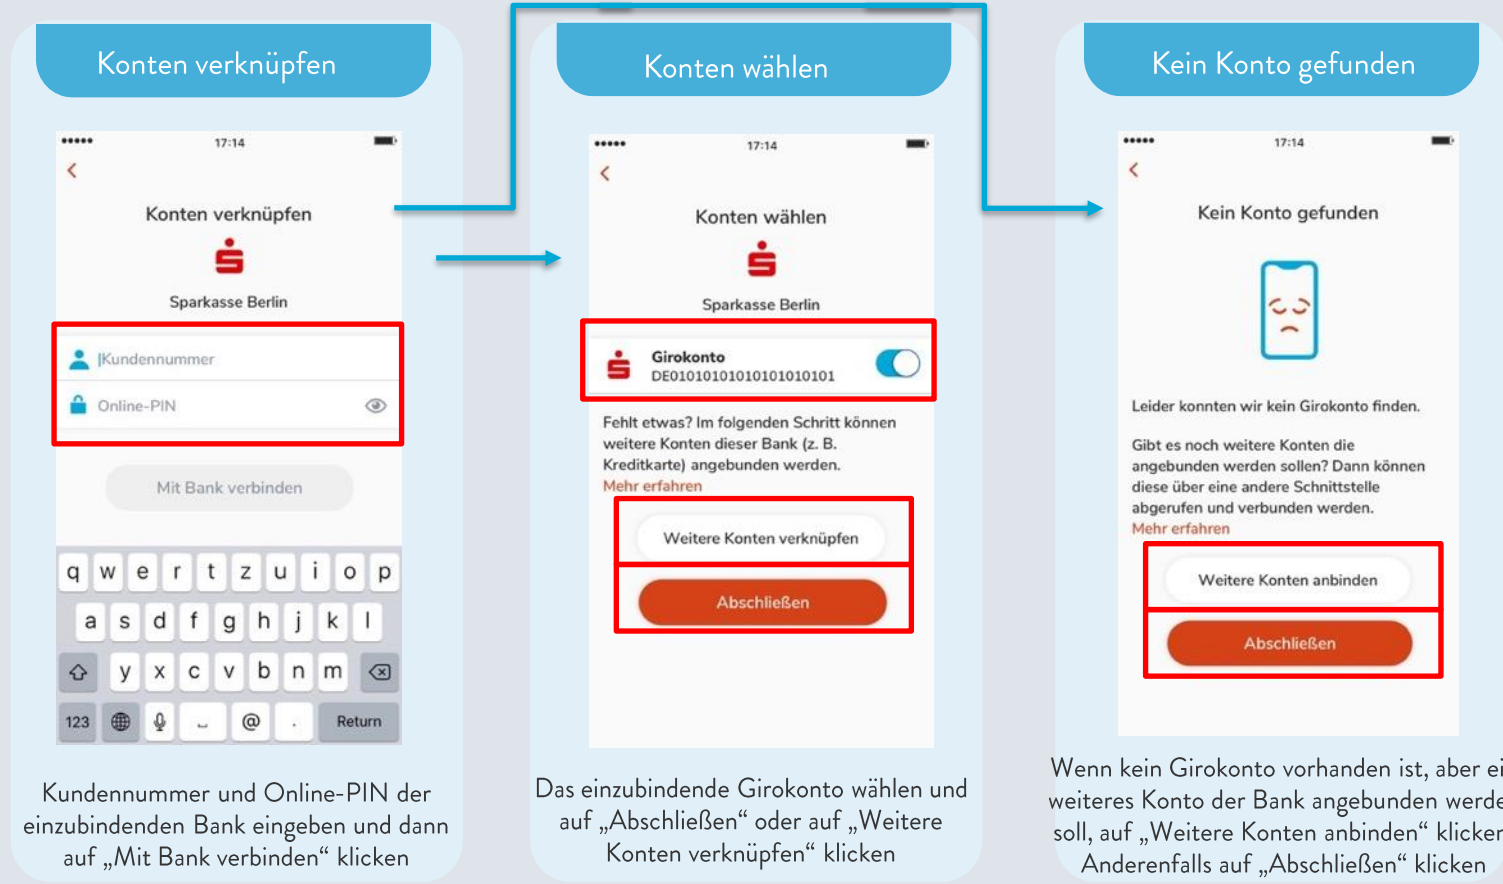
Konten verknüpfen

17:14

<

Konten verknüpfen

Sparkasse Berlin

|Kundennummer

Online-PIN

Mit Bank verbinden

q w e r t z u i o p
a s d f g h j k l
y x c v b n m
123 @ . Return

Kundennummer und Online-PIN der einzubindenden Bank eingeben und dann auf „Mit Bank verbinden" klicken

Konten wählen

17:14

<

Konten wählen

Sparkasse Berlin

Girokonto
DE01010101010101010101

Fehlt etwas? Im folgenden Schritt können weitere Konten dieser Bank (z. B. Kreditkarte) angebunden werden.
Mehr erfahren

Weitere Konten verknüpfen

Abschließen

Das einzubindende Girokonto wählen und auf „Abschließen" oder auf „Weitere Konten verknüpfen" klicken

Kein Konto gefunden

17:14

<

Kein Konto gefunden

Leider konnten wir kein Girokonto finden.

Gibt es noch weitere Konten die angebunden werden sollen? Dann können diese über eine andere Schnittstelle abgerufen und verbunden werden.
Mehr erfahren

Weitere Konten anbinden

Abschließen

Wenn kein Girokonto vorhanden ist, aber ei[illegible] weiteres Konto der Bank angebunden werde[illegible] soll, auf „Weitere Konten anbinden" klicke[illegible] Anderenfalls auf „Abschließen" klicken